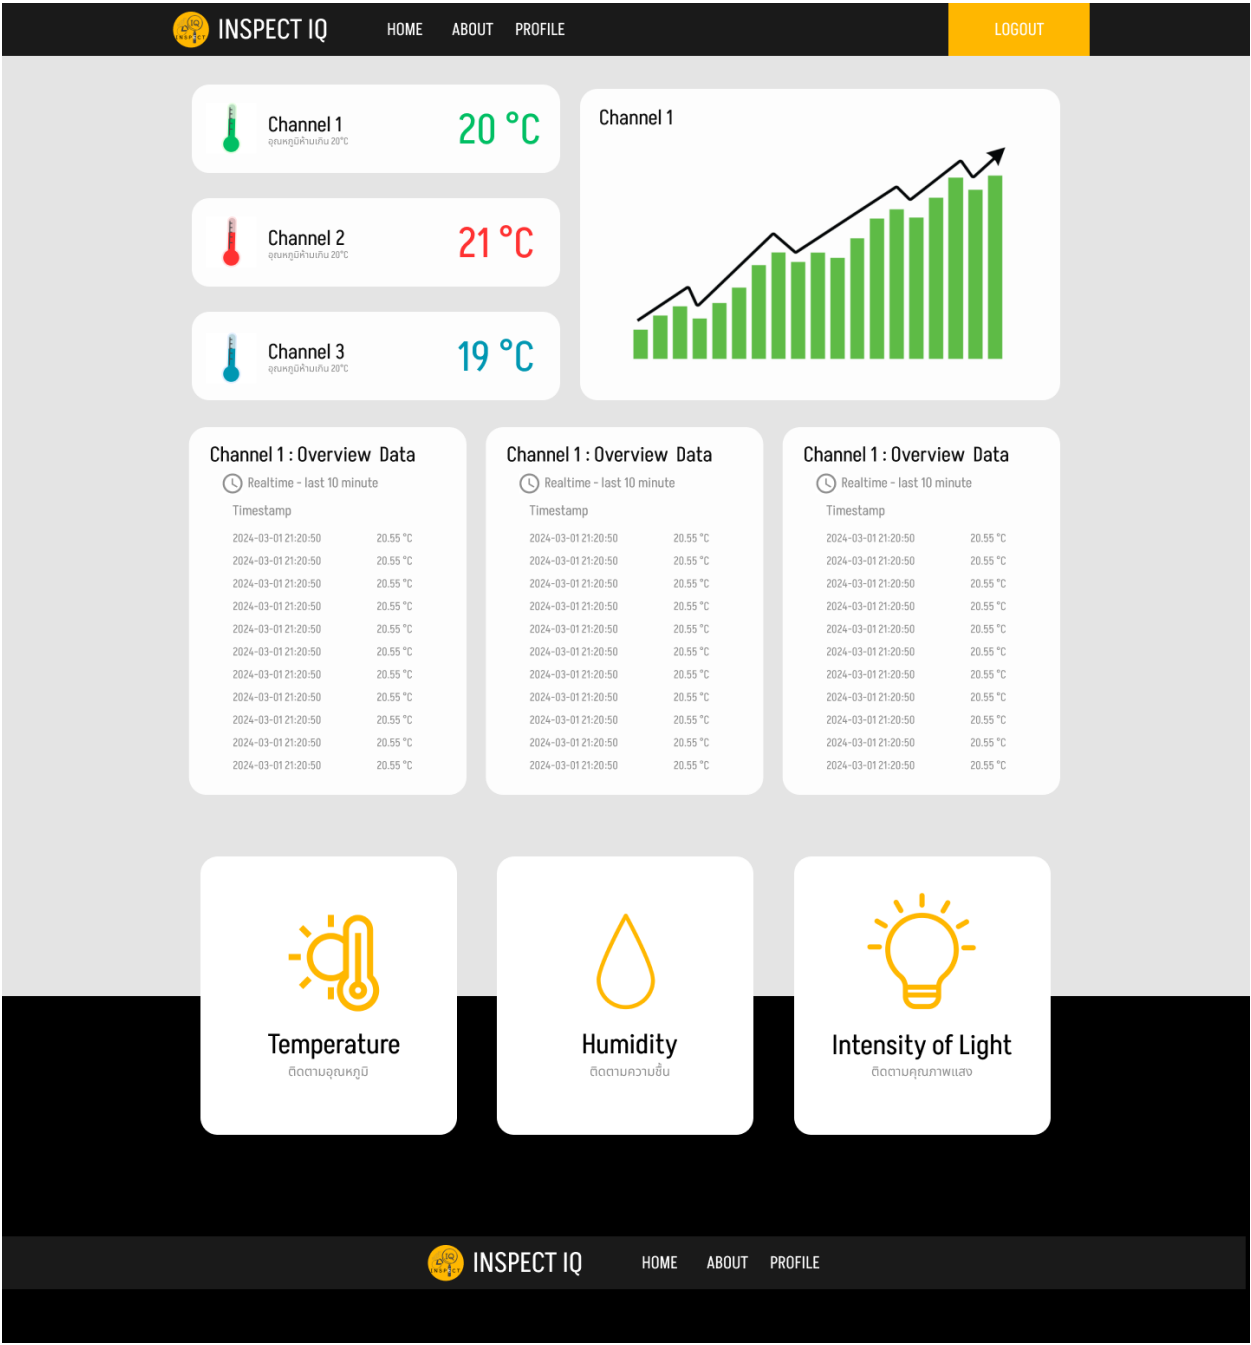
INSPECT IQ HOME ABOUT PROFILE LOGOUT

Channel 1
อุณหภูมิห้ามเกิน 20°C
20 °C

Channel 2
อุณหภูมิห้ามเกิน 20°C
21 °C

Channel 3
อุณหภูมิห้ามเกิน 20°C
19 °C

Channel 1

Channel 1 : Overview Data
Realtime - last 10 minute
Timestamp

| | |
|---|---|
| 2024-03-01 21:20:50 | 20.55 °C |
| 2024-03-01 21:20:50 | 20.55 °C |
| 2024-03-01 21:20:50 | 20.55 °C |
| 2024-03-01 21:20:50 | 20.55 °C |
| 2024-03-01 21:20:50 | 20.55 °C |
| 2024-03-01 21:20:50 | 20.55 °C |
| 2024-03-01 21:20:50 | 20.55 °C |
| 2024-03-01 21:20:50 | 20.55 °C |
| 2024-03-01 21:20:50 | 20.55 °C |
| 2024-03-01 21:20:50 | 20.55 °C |
| 2024-03-01 21:20:50 | 20.55 °C |

Channel 1 : Overview Data
Realtime - last 10 minute
Timestamp

| | |
|---|---|
| 2024-03-01 21:20:50 | 20.55 °C |
| 2024-03-01 21:20:50 | 20.55 °C |
| 2024-03-01 21:20:50 | 20.55 °C |
| 2024-03-01 21:20:50 | 20.55 °C |
| 2024-03-01 21:20:50 | 20.55 °C |
| 2024-03-01 21:20:50 | 20.55 °C |
| 2024-03-01 21:20:50 | 20.55 °C |
| 2024-03-01 21:20:50 | 20.55 °C |
| 2024-03-01 21:20:50 | 20.55 °C |
| 2024-03-01 21:20:50 | 20.55 °C |
| 2024-03-01 21:20:50 | 20.55 °C |

Channel 1 : Overview Data
Realtime - last 10 minute
Timestamp

| | |
|---|---|
| 2024-03-01 21:20:50 | 20.55 °C |
| 2024-03-01 21:20:50 | 20.55 °C |
| 2024-03-01 21:20:50 | 20.55 °C |
| 2024-03-01 21:20:50 | 20.55 °C |
| 2024-03-01 21:20:50 | 20.55 °C |
| 2024-03-01 21:20:50 | 20.55 °C |
| 2024-03-01 21:20:50 | 20.55 °C |
| 2024-03-01 21:20:50 | 20.55 °C |
| 2024-03-01 21:20:50 | 20.55 °C |
| 2024-03-01 21:20:50 | 20.55 °C |
| 2024-03-01 21:20:50 | 20.55 °C |

Temperature
ติดตามอุณหภูมิ

Humidity
ติดตามความชื้น

Intensity of Light
ติดตามคุณภาพแสง

INSPECT IQ HOME ABOUT PROFILE